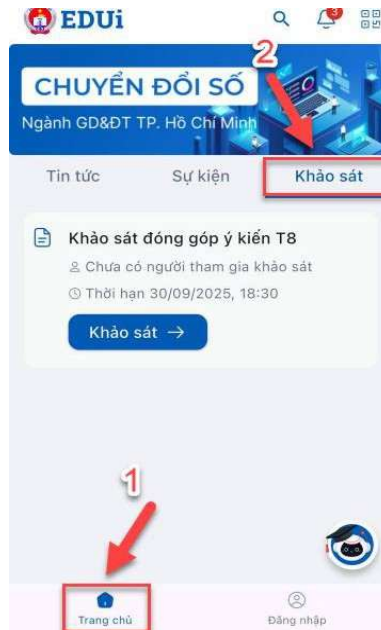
EDUi

3

CHUYỂN ĐỔI SỐ

Ngành GD&ĐT TP. Hồ Chí Minh

2

Tin tức

Sự kiện

Khảo sát

Khảo sát đóng góp ý kiến T8

Chưa có người tham gia khảo sát

Thời hạn 30/09/2025, 18:30

Khảo sát →

1

Trang chủ

Đăng nhập